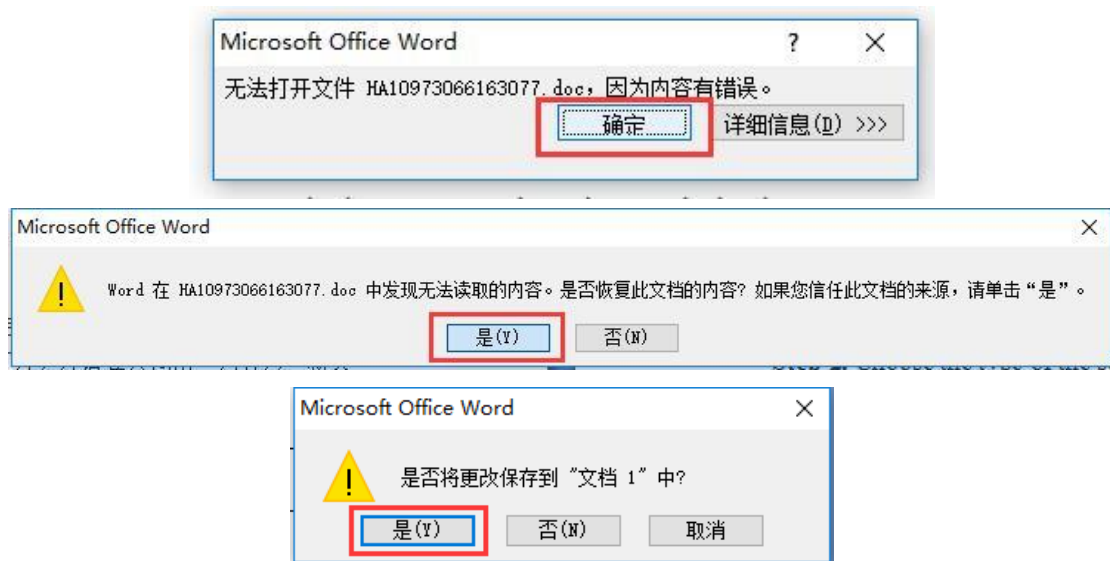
Microsoft Office Word ? ×

无法打开文件 HA10973066163077.doc，因为内容有错误。

确定 详细信息(D) >>>

Microsoft Office Word ×

Word 在 HA10973066163077.doc 中发现无法读取的内容。是否恢复此文档的内容? 如果您信任此文档的来源，请单击“是”。

是(Y) 否(N)

Microsoft Office Word ×

是否将更改保存到“文档 1”中?

是(Y) 否(N) 取消